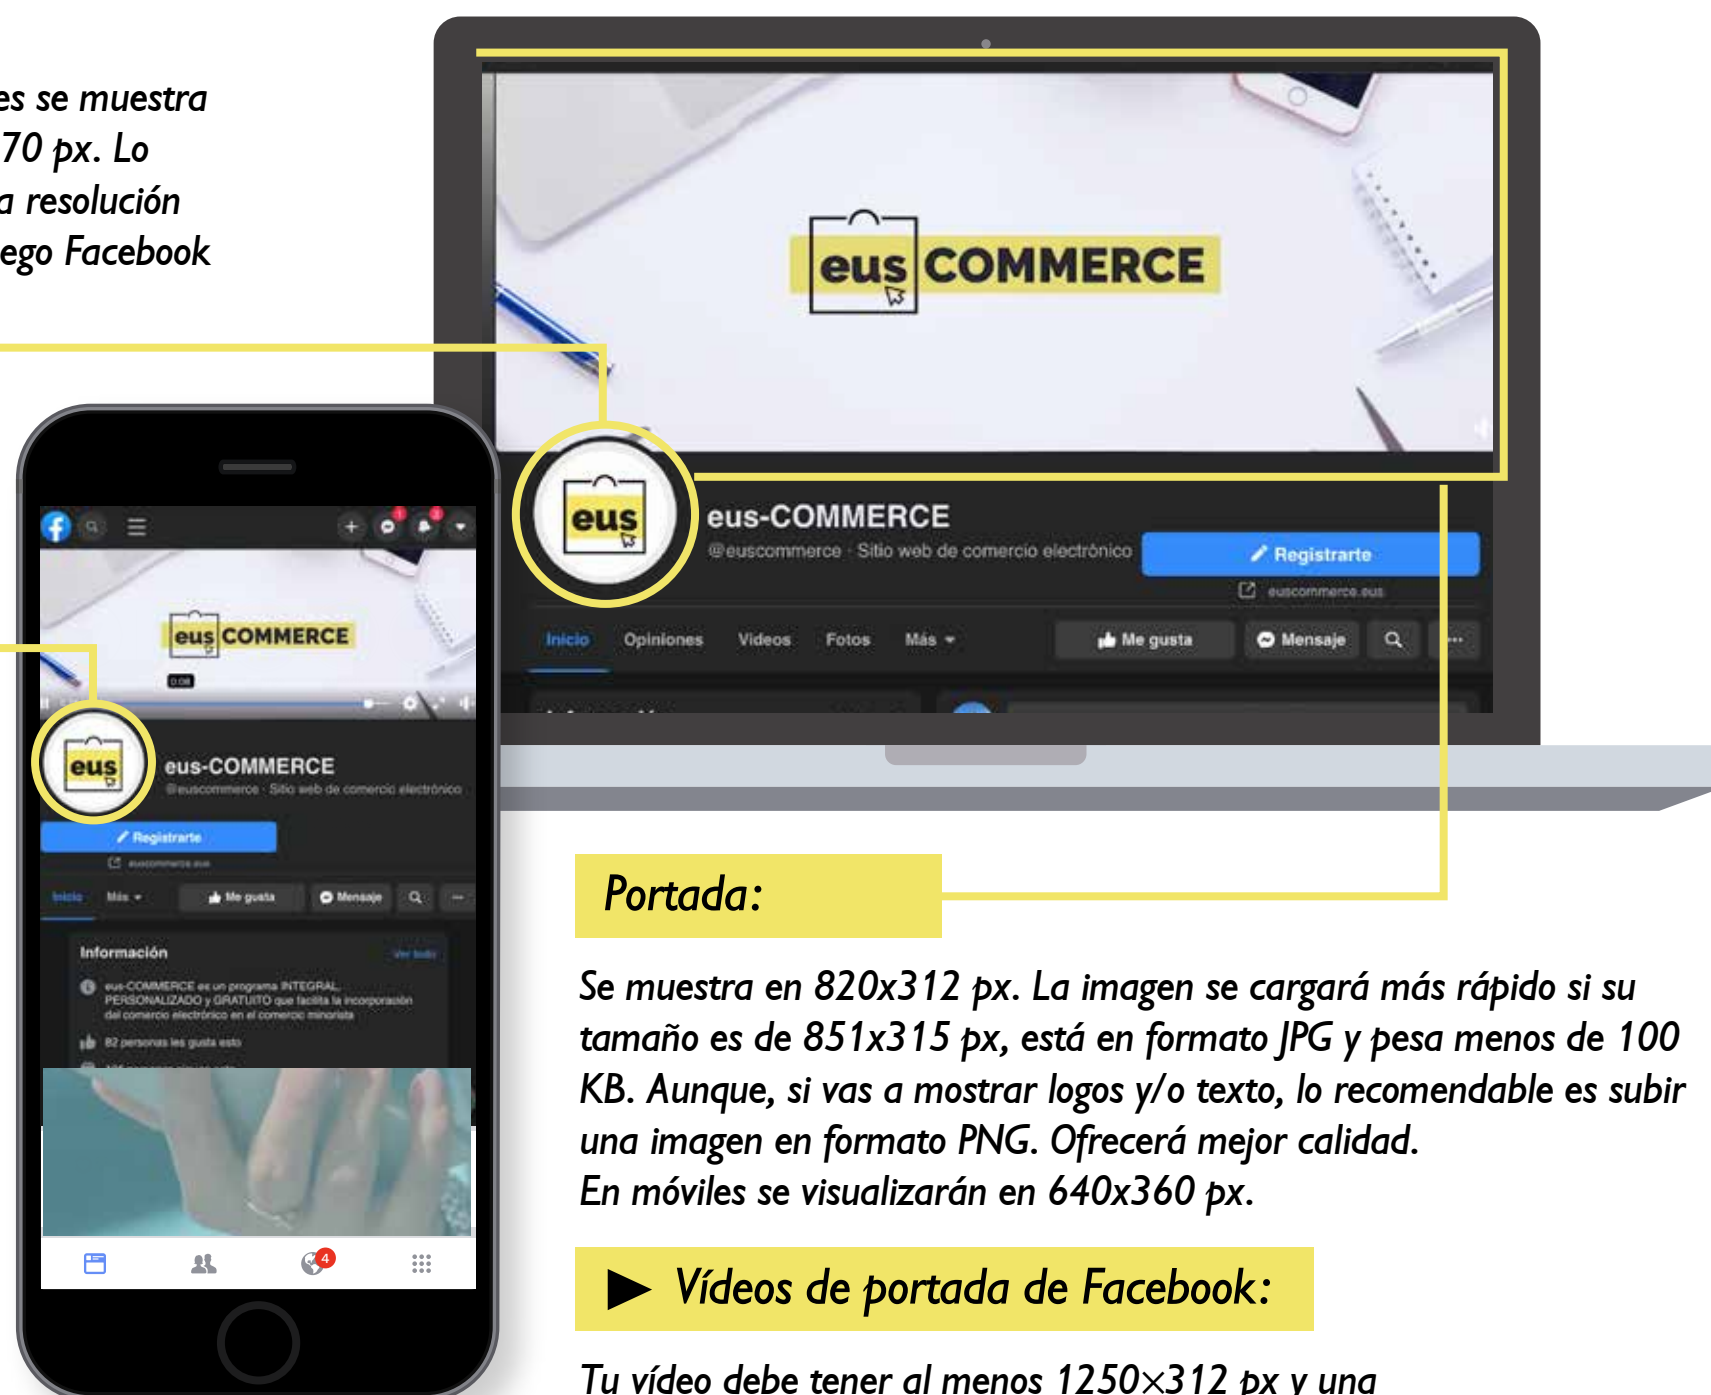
es se muestra
70 px. Lo
a resolución
ego Facebook

eus COMMERCE

eus

eus-COMMERCE
@euscommerce · Sitio web de comercio electrónico
Registrarte
euscommerce.eus
Inicio Opiniones Videos Fotos Más
Me gusta Mensaje

eus COMMERCE
0:08
eus
eus-COMMERCE
@euscommerce · Sitio web de comercio electrónico
Registrarte
euscommerce.eus
Inicio Más
Me gusta Mensaje
Información
Ver todo
eus-COMMERCE es un programa INTEGRAL, PERSONALIZADO y GRATUITO que facilita la incorporación del comercio electrónico en el comercio minorista
82 personas les gusta esto
4

Portada:

Se muestra en 820x312 px. La imagen se cargará más rápido si su tamaño es de 851x315 px, está en formato JPG y pesa menos de 100 KB. Aunque, si vas a mostrar logos y/o texto, lo recomendable es subir una imagen en formato PNG. Ofrecerá mejor calidad.
En móviles se visualizarán en 640x360 px.

Vídeos de portada de Facebook:

Tu vídeo debe tener al menos 1250×312 px y una